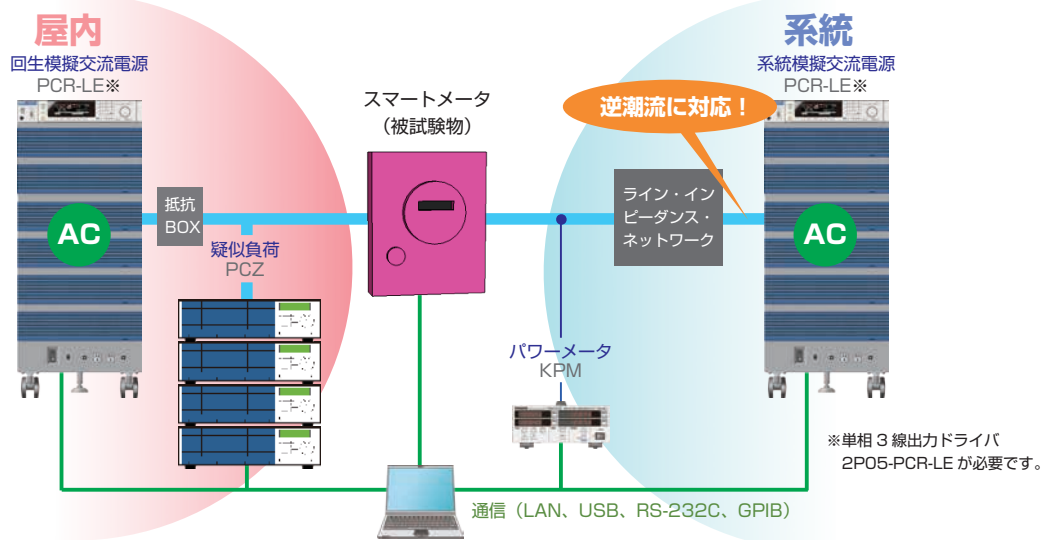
屋内
回生模擬交流電源
PCR-LE※

AC

抵抗
BOX

疑似負荷
PCZ

スマートメータ
（被試験物）

系統
系統模擬交流電源
PCR-LE※

逆潮流に対応！

ライン・イン
ピーダンス・
ネットワーク

AC

パワーメータ
KPM

※単相３線出力ドライバ
2P05-PCR-LE が必要です。

通信（LAN、USB、RS-232C、GPIB）